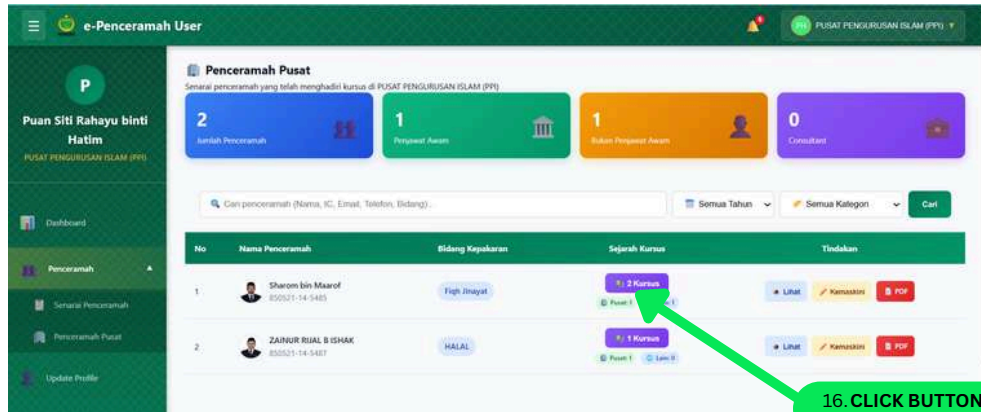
e-Penceramah User

PUSAT PENGURUSAN ISLAM (PPI)

P

Puan Siti Rahayu binti Hatim

PUSAT PENGURUSAN ISLAM (PPI)

Dashboard

Penceramah

Senarai Penceramah

Penceramah Pusat

Update Profile

Penceramah Pusat

Senarai penceramah yang telah menghadiri kursus di PUSAT PENGURUSAN ISLAM (PPI)

2
Jumlah Penceramah

1
Penjawat Awam

1
Bukan Penjawat Awam

0
Consultant

Cari penceramah (Nama, IC, Email, Telefon, Bidang)...

Semua Tahun

Semua Kategori

Cari

| No | Nama Penceramah | Bidang Kepakaran | Sejarah Kursus | Tindakan |
|---|---|---|---|---|
| 1 | Sharom bin Maarof 850521-14-5485 | Fiqh Jinayat | 2 Kursus Pusat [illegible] | Lihat Kemaskini PDF |
| 2 | ZAINUR RIJAL B ISHAK 850521-14-5487 | HALAL | 1 Kursus Pusat 1 Lain 0 | Lihat Kemaskini PDF |

16. CLICK BUTTON